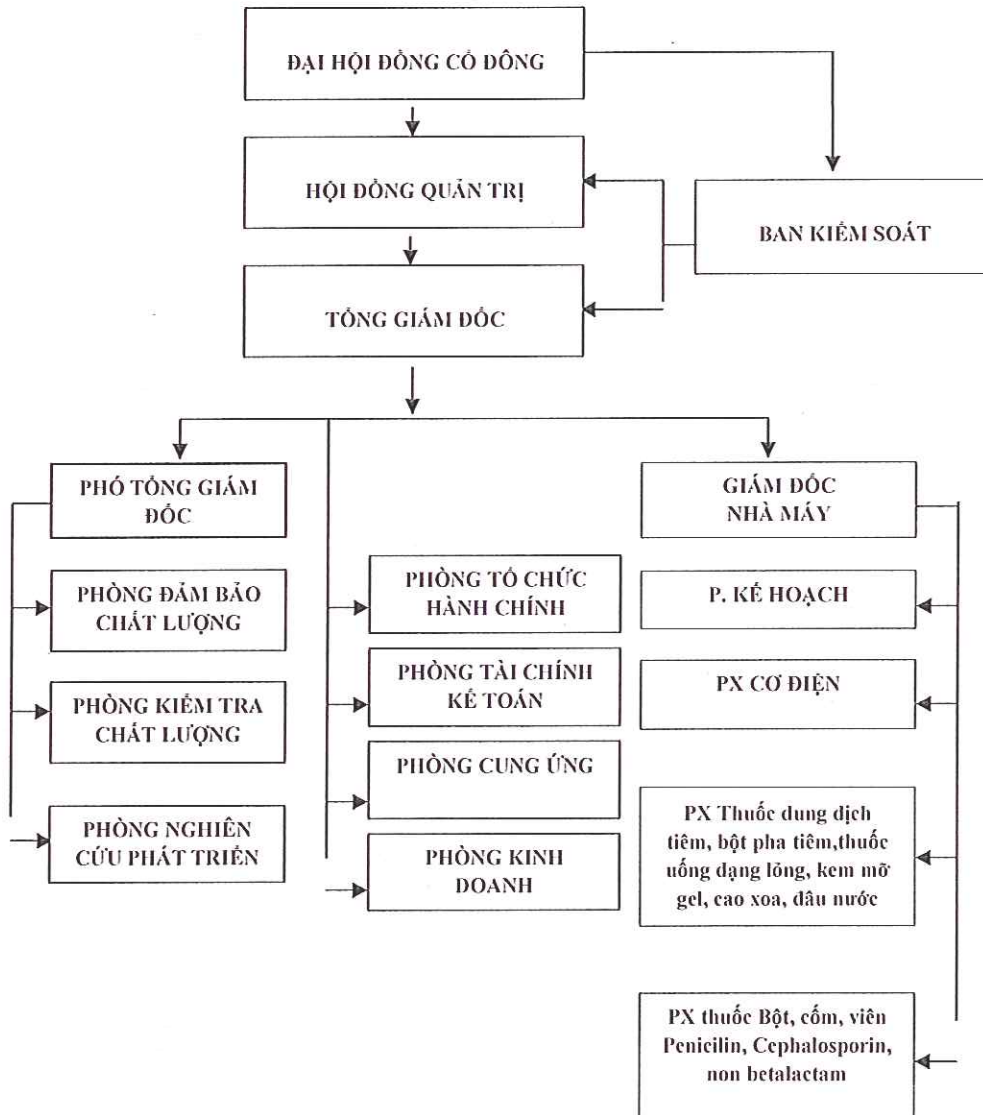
ĐẠI HỘI ĐỒNG CỔ ĐÔNG

HỘI ĐỒNG QUẢN TRỊ

BAN KIỂM SOÁT

TỔNG GIÁM ĐỐC

PHÓ TỔNG GIÁM ĐỐC

PHÒNG ĐẢM BẢO CHẤT LƯỢNG

PHÒNG KIỂM TRA CHẤT LƯỢNG

PHÒNG NGHIÊN CỨU PHÁT TRIỂN

PHÒNG TỔ CHỨC HÀNH CHÍNH

PHÒNG TÀI CHÍNH KẾ TOÁN

PHÒNG CUNG ỨNG

PHÒNG KINH DOANH

GIÁM ĐỐC NHÀ MÁY

P. KẾ HOẠCH

PX CƠ ĐIỆN

PX Thuốc dung dịch tiêm, bột pha tiêm,thuốc uống dạng lỏng, kem mỡ gel, cao xoa, dầu nước

PX thuốc Bột, cốm, viên Penicilin, Cephalosporin, non betalactam